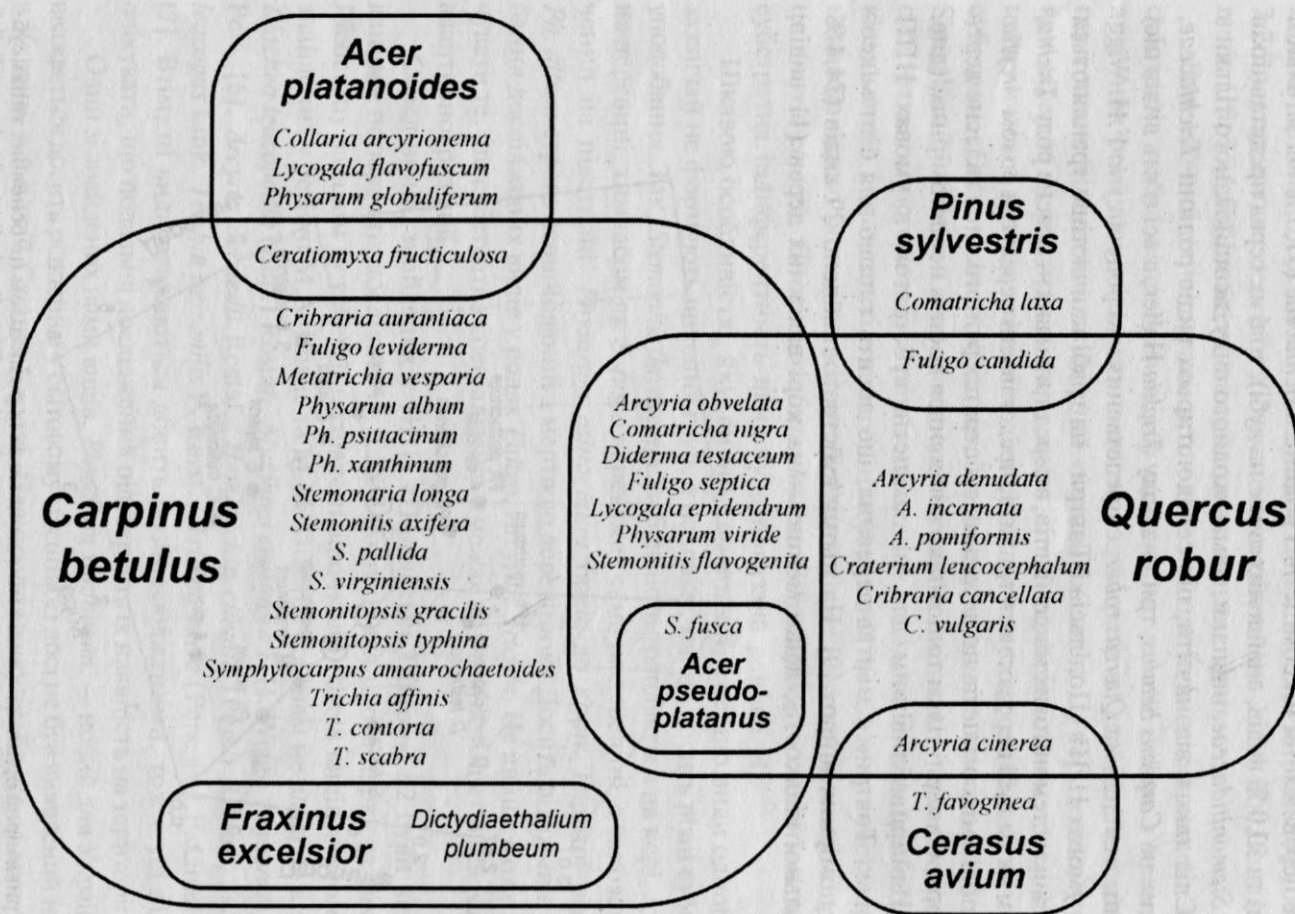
Acer platanoides

Collaria arcyrionema
Lycogala flavofuscum
Physarum globuliferum

Ceratiomyxa fructiculosa

Pinus sylvestris

Comatricha laxa

Fuligo candida

Cribraria aurantiaca
Fuligo leviderma
Metatrichia vesparia
Physarum album
Ph. psittacinum
Ph. xanthinum
Stemonaria longa
Stemonitis axifera
S. pallida
S. virginiensis
Stemonitopsis gracilis
Stemonitopsis typhina
Symphytocarpus amaurochaetoides
Trichia affinis
T. contorta
T. scabra

Carpinus betulus

Arcyria obvelata
Comatricha nigra
Diderma testaceum
Fuligo septica
Lycogala epidendrum
Physarum viride
Stemonitis flavogenita

S. fusca

Acer pseudoplatanus

Arcyria denudata
A. incarnata
A. pomiformis
Craterium leucocephalum
Cribraria cancellata
C. vulgaris

Quercus robur

Arcyria cinerea

T. favoginea

Cerasus avium

Fraxinus excelsior

Dictydiaethalium plumbeum